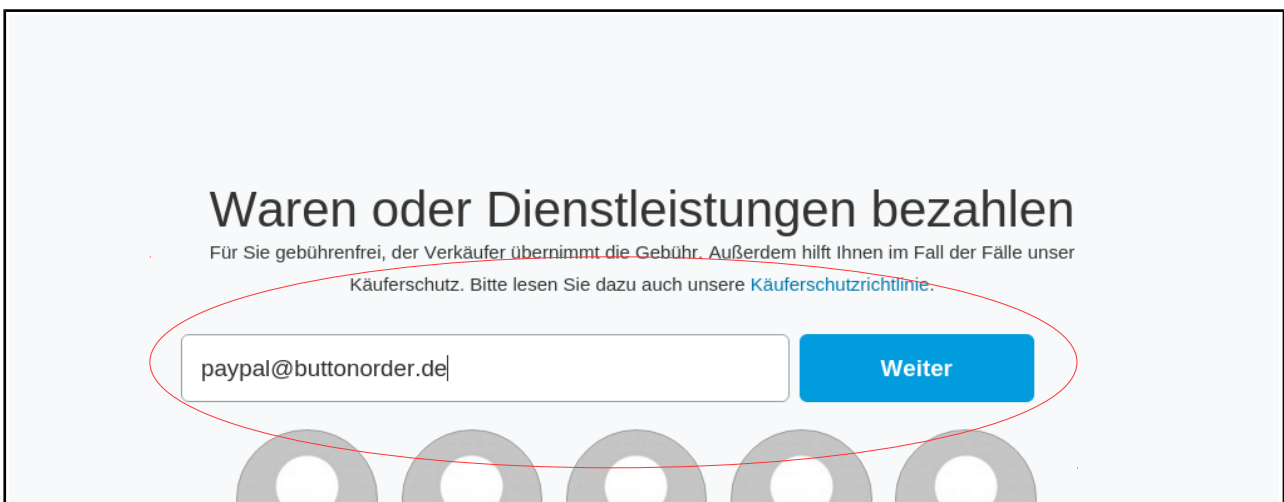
Waren oder Dienstleistungen bezahlen

Für Sie gebührenfrei, der Verkäufer übernimmt die Gebühr. Außerdem hilft Ihnen im Fall der Fälle unser Käuferschutz. Bitte lesen Sie dazu auch unsere Käuferschutzrichtlinie.

paypal@buttonorder.de

Weiter